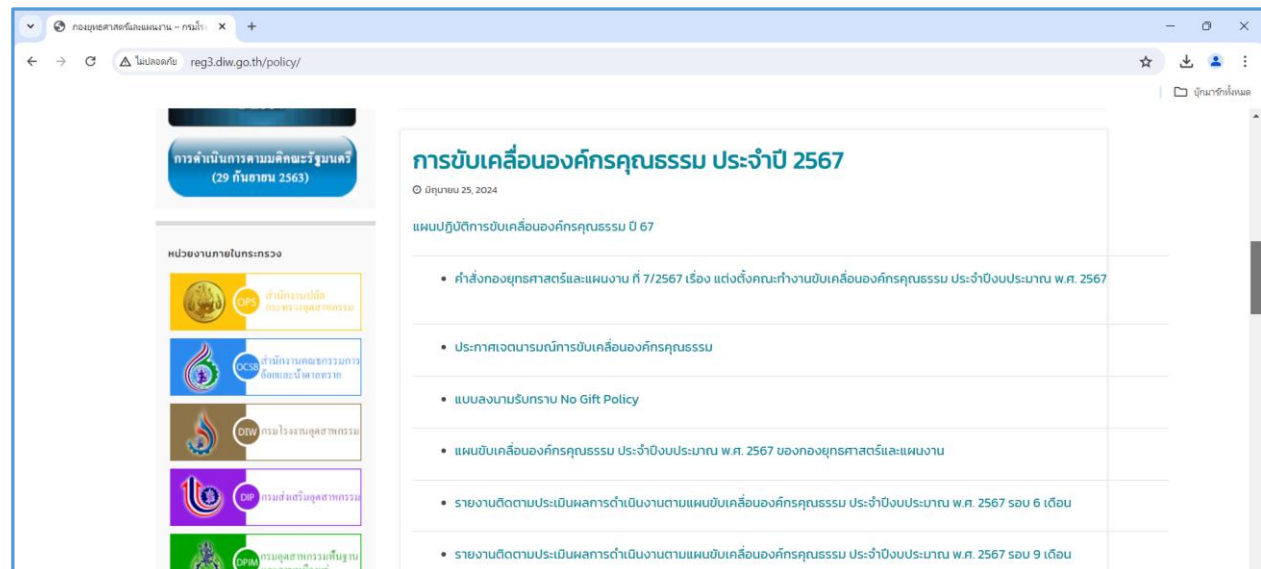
กองยุทธศาสตร์และแผนงาน – กรมโร ×

ไม่ปลอดภัย reg3.diw.go.th/policy/

บุ๊กมาร์กทั้งหมด

การดำเนินการตามมติคณะรัฐมนตรี (29 กันยายน 2563)

หน่วยงานภายในกระทรวง

OPS สำนักงานปลัดกระทรวงอุตสาหกรรม

OCSB สำนักงานคณะกรรมการอ้อยและน้ำตาลทราย

DIW กรมโรงงานอุตสาหกรรม

DIP กรมส่งเสริมอุตสาหกรรม

DPIM กรมอุตสาหกรรมพื้นฐาน

การขับเคลื่อนองค์กรคุณธรรม ประจำปี 2567

มิถุนายน 25, 2024

แผนปฏิบัติการขับเคลื่อนองค์กรคุณธรรม ปี 67

• คำสั่งกองยุทธศาสตร์และแผนงาน ที่ 7/2567 เรื่อง แต่งตั้งคณะทำงานขับเคลื่อนองค์กรคุณธรรม ประจำปีงบประมาณ พ.ศ. 2567

• ประกาศเจตนารมณ์การขับเคลื่อนองค์กรคุณธรรม

• แบบลงนามรับทราบ No Gift Policy

• แผนขับเคลื่อนองค์กรคุณธรรม ประจำปีงบประมาณ พ.ศ. 2567 ของกองยุทธศาสตร์และแผนงาน

• รายงานติดตามประเมินผลการดำเนินงานตามแผนขับเคลื่อนองค์กรคุณธรรม ประจำปีงบประมาณ พ.ศ. 2567 รอบ 6 เดือน

• รายงานติดตามประเมินผลการดำเนินงานตามแผนขับเคลื่อนองค์กรคุณธรรม ประจำปีงบประมาณ พ.ศ. 2567 รอบ 9 เดือน